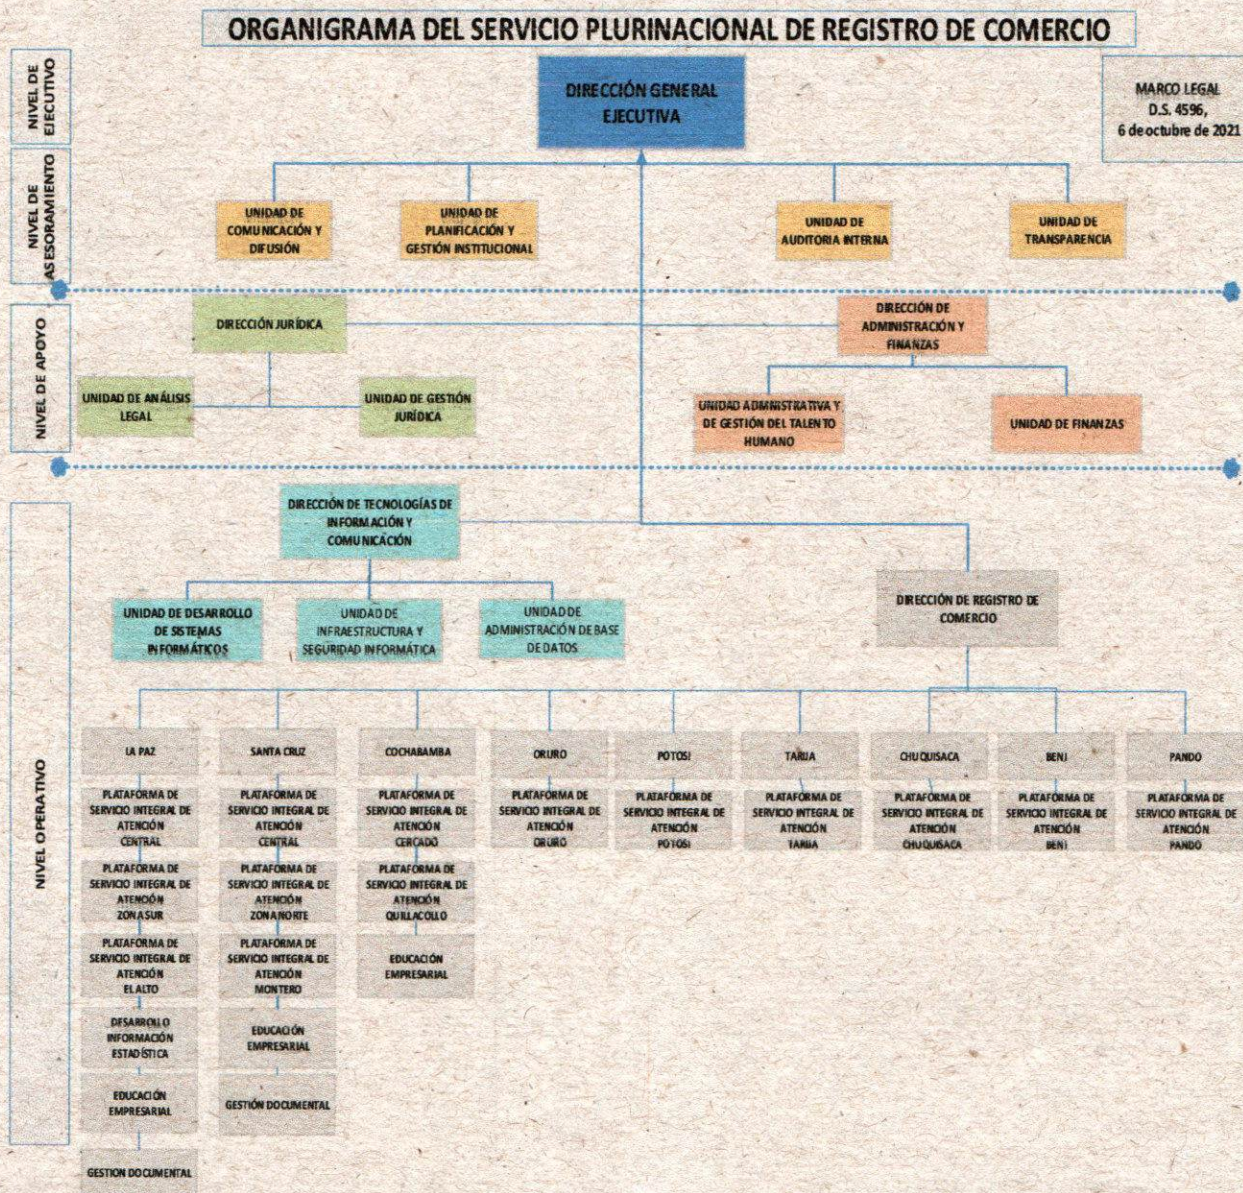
ORGANIGRAMA DEL SERVICIO PLURINACIONAL DE REGISTRO DE COMERCIO

NIVEL DE EJECUTIVO

DIRECCIÓN GENERAL EJECUTIVA

MARCO LEGAL D.S. 4596, 6 de octubre de 2021

NIVEL DE ASESORAMIENTO

UNIDAD DE COMUNICACIÓN Y DIFUSIÓN

UNIDAD DE PLANIFICACIÓN Y GESTIÓN INSTITUCIONAL

UNIDAD DE AUDITORIA INTERNA

UNIDAD DE TRANSPARENCIA

NIVEL DE APOYO

DIRECCIÓN JURÍDICA

UNIDAD DE ANÁLISIS LEGAL

UNIDAD DE GESTIÓN JURÍDICA

DIRECCIÓN DE ADMINISTRACIÓN Y FINANZAS

UNIDAD ADMINISTRATIVA Y DE GESTIÓN DEL TALENTO HUMANO

UNIDAD DE FINANZAS

NIVEL OPERATIVO

DIRECCIÓN DE TECNOLOGÍAS DE INFORMACIÓN Y COMUNICACIÓN

UNIDAD DE DESARROLLO DE SISTEMAS INFORMÁTICOS

UNIDAD DE INFRAESTRUCTURA Y SEGURIDAD INFORMÁTICA

UNIDAD DE ADMINISTRACIÓN DE BASE DE DATOS

DIRECCIÓN DE REGISTRO DE COMERCIO

LA PAZ

PLATAFORMA DE SERVICIO INTEGRAL DE ATENCIÓN CENTRAL

PLATAFORMA DE SERVICIO INTEGRAL DE ATENCIÓN ZONA SUR

PLATAFORMA DE SERVICIO INTEGRAL DE ATENCIÓN EL ALTO

DESARROLLO INFORMACIÓN ESTADÍSTICA

EDUCACIÓN EMPRESARIAL

GESTION DOCUMENTAL

SANTA CRUZ

PLATAFORMA DE SERVICIO INTEGRAL DE ATENCIÓN CENTRAL

PLATAFORMA DE SERVICIO INTEGRAL DE ATENCIÓN ZONA NORTE

PLATAFORMA DE SERVICIO INTEGRAL DE ATENCIÓN MONTERO

EDUCACIÓN EMPRESARIAL

GESTIÓN DOCUMENTAL

COCHABAMBA

PLATAFORMA DE SERVICIO INTEGRAL DE ATENCIÓN CERCADO

PLATAFORMA DE SERVICIO INTEGRAL DE ATENCIÓN QUILLACOLLO

EDUCACIÓN EMPRESARIAL

ORURO

PLATAFORMA DE SERVICIO INTEGRAL DE ATENCIÓN ORURO

POTOSI

PLATAFORMA DE SERVICIO INTEGRAL DE ATENCIÓN POTOSI

TARIJA

PLATAFORMA DE SERVICIO INTEGRAL DE ATENCIÓN TARIJA

CHUQUISACA

PLATAFORMA DE SERVICIO INTEGRAL DE ATENCIÓN CHUQUISACA

BENI

PLATAFORMA DE SERVICIO INTEGRAL DE ATENCIÓN BENI

PANDO

PLATAFORMA DE SERVICIO INTEGRAL DE ATENCIÓN PANDO